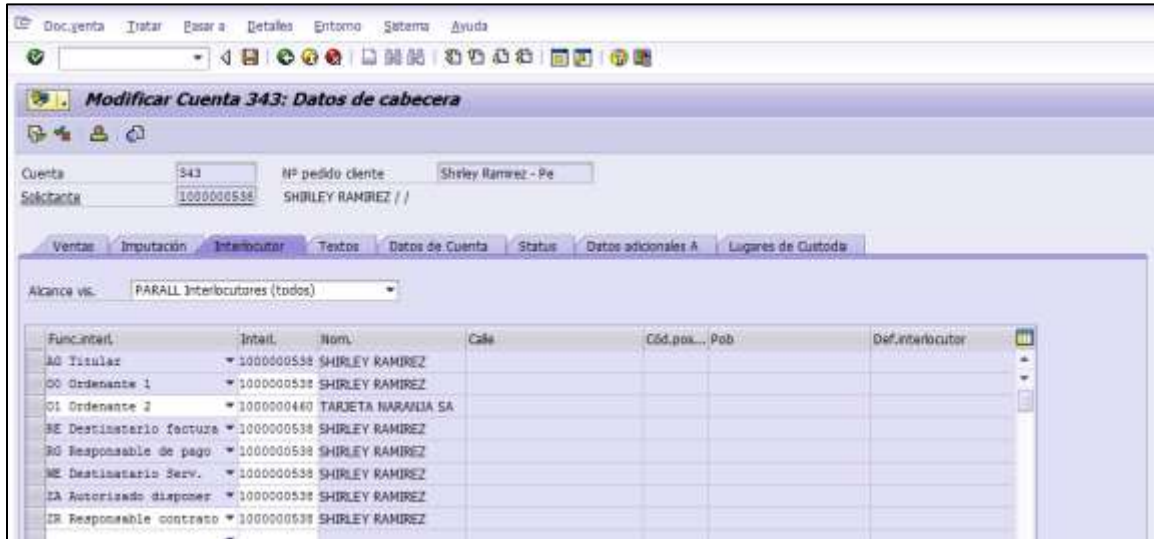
Doc.venta Tratar Pasar a Detalles Entorno Sistema Ayuda

Modificar Cuenta 343: Datos de cabecera

Cuenta 343 Nº pedido cliente Shirley Ramirez - Pe
Solicitante 1000000538 SHIRLEY RAMIREZ / /

Ventas | Imputación | Interlocutor | Textos | Datos de Cuenta | Status | Datos adicionales A | Lugares de Custodia

Alcance vis. PARALL Interlocutores (todos)

| Func.interl. | Interl. | Nom. | Calle | Cód.pos... | Pob | Def.interlocutor |
|---|---|---|---|---|---|---|
| A0 Titular | 1000000538 | SHIRLEY RAMIREZ | | | | |
| O0 Ordenante 1 | 1000000538 | SHIRLEY RAMIREZ | | | | |
| O1 Ordenante 2 | 1000000460 | TARJETA NARANJA SA | | | | |
| RE Destinatario factura | 1000000538 | SHIRLEY RAMIREZ | | | | |
| RG Responsable de pago | 1000000538 | SHIRLEY RAMIREZ | | | | |
| WE Destinatario Serv. | 1000000538 | SHIRLEY RAMIREZ | | | | |
| ZA Autorizado disponer | 1000000538 | SHIRLEY RAMIREZ | | | | |
| ZR Responsable contrato | 1000000538 | SHIRLEY RAMIREZ | | | | |